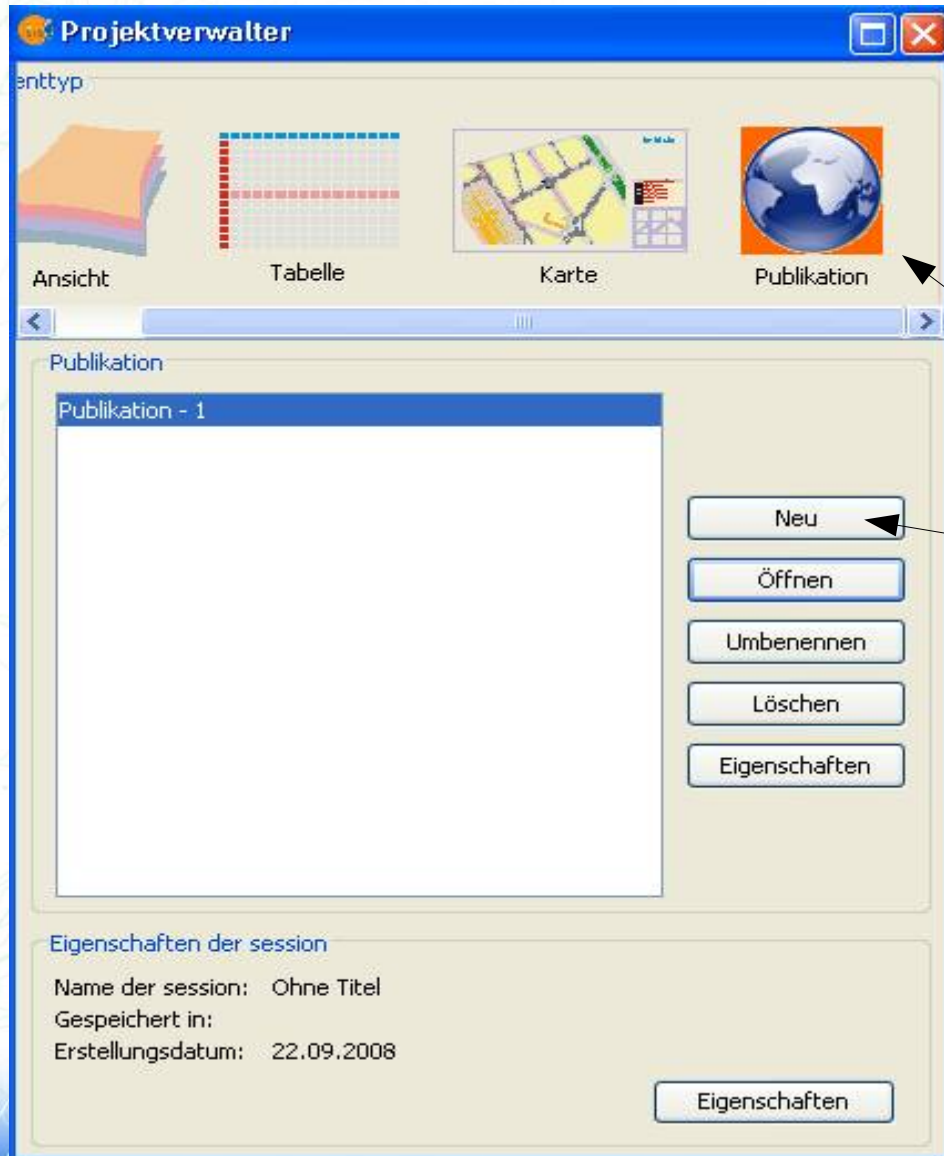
Projektverwalter

enttyp

Ansicht

Tabelle

Karte

Publikation

Publikation

Publikation - 1

Neu

Öffnen

Umbenennen

Löschen

Eigenschaften

Eigenschaften der session

Name der session: Ohne Titel
Gespeichert in:
Erstellungsdatum: 22.09.2008

Eigenschaften